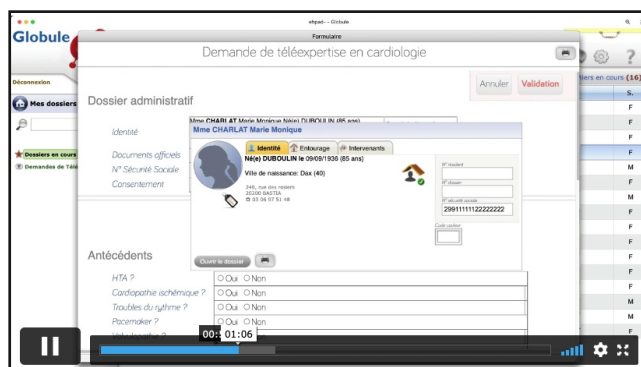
ehpad — Globule

Globule

Formulaire

Demande de téléexpertise en cardiologie

Déconnexion

Mes dossiers

Dossiers en cours

Demandes de Télé

Annuler

Validation

iers en cours (16)

S.

Dossier administratif

Identité

Mme CHARLAT Marie Monique Né(e) DUBOULIN (85 ans)

Documents officiels

N° Sécurité Sociale

Consentement

Mme CHARLAT Marie Monique

Identité

Entourage

Intervenants

Né(e) DUBOULIN le 09/09/1936 (85 ans)

Ville de naissance: Dax (40)

346, rue des rosiers
20200 BASTIA
03 06 07 51 48

N° résident

N° dossier

N° sécurité sociale

2991111112222222

Code visiteur

Ouvrir le dossier

Antécédents

HTA ?

Oui Non

Cardiopathie ischémique ?

Oui Non

Troubles du rythme ?

Oui Non

Pacemaker ?

Oui Non

Valvulopathie ?

00:

01:06

F
F
F
F
M
F
M
F
F
F
M
F
F
F